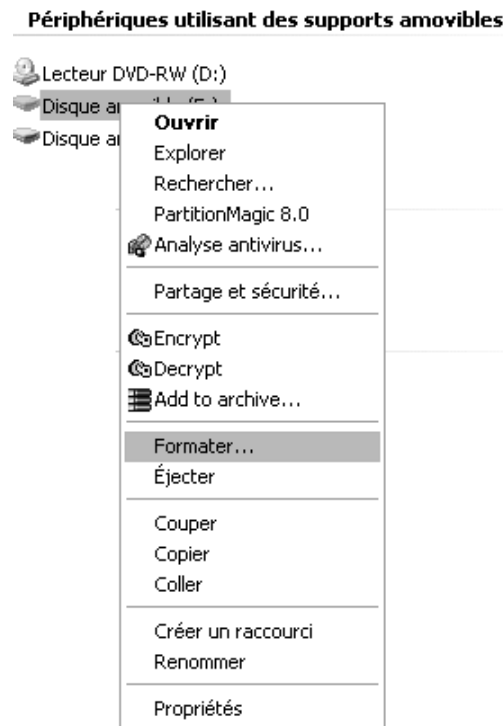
Périphériques utilisant des supports amovibles

Lecteur DVD-RW (D:)
Disque a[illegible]
Disque a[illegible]

Ouvrir
Explorer
Rechercher...
PartitionMagic 8.0
Analyse antivirus...

Partage et sécurité...

Encrypt
Decrypt
Add to archive...

Formater...
Éjecter

Couper
Copier
Coller

Créer un raccourci
Renommer

Propriétés